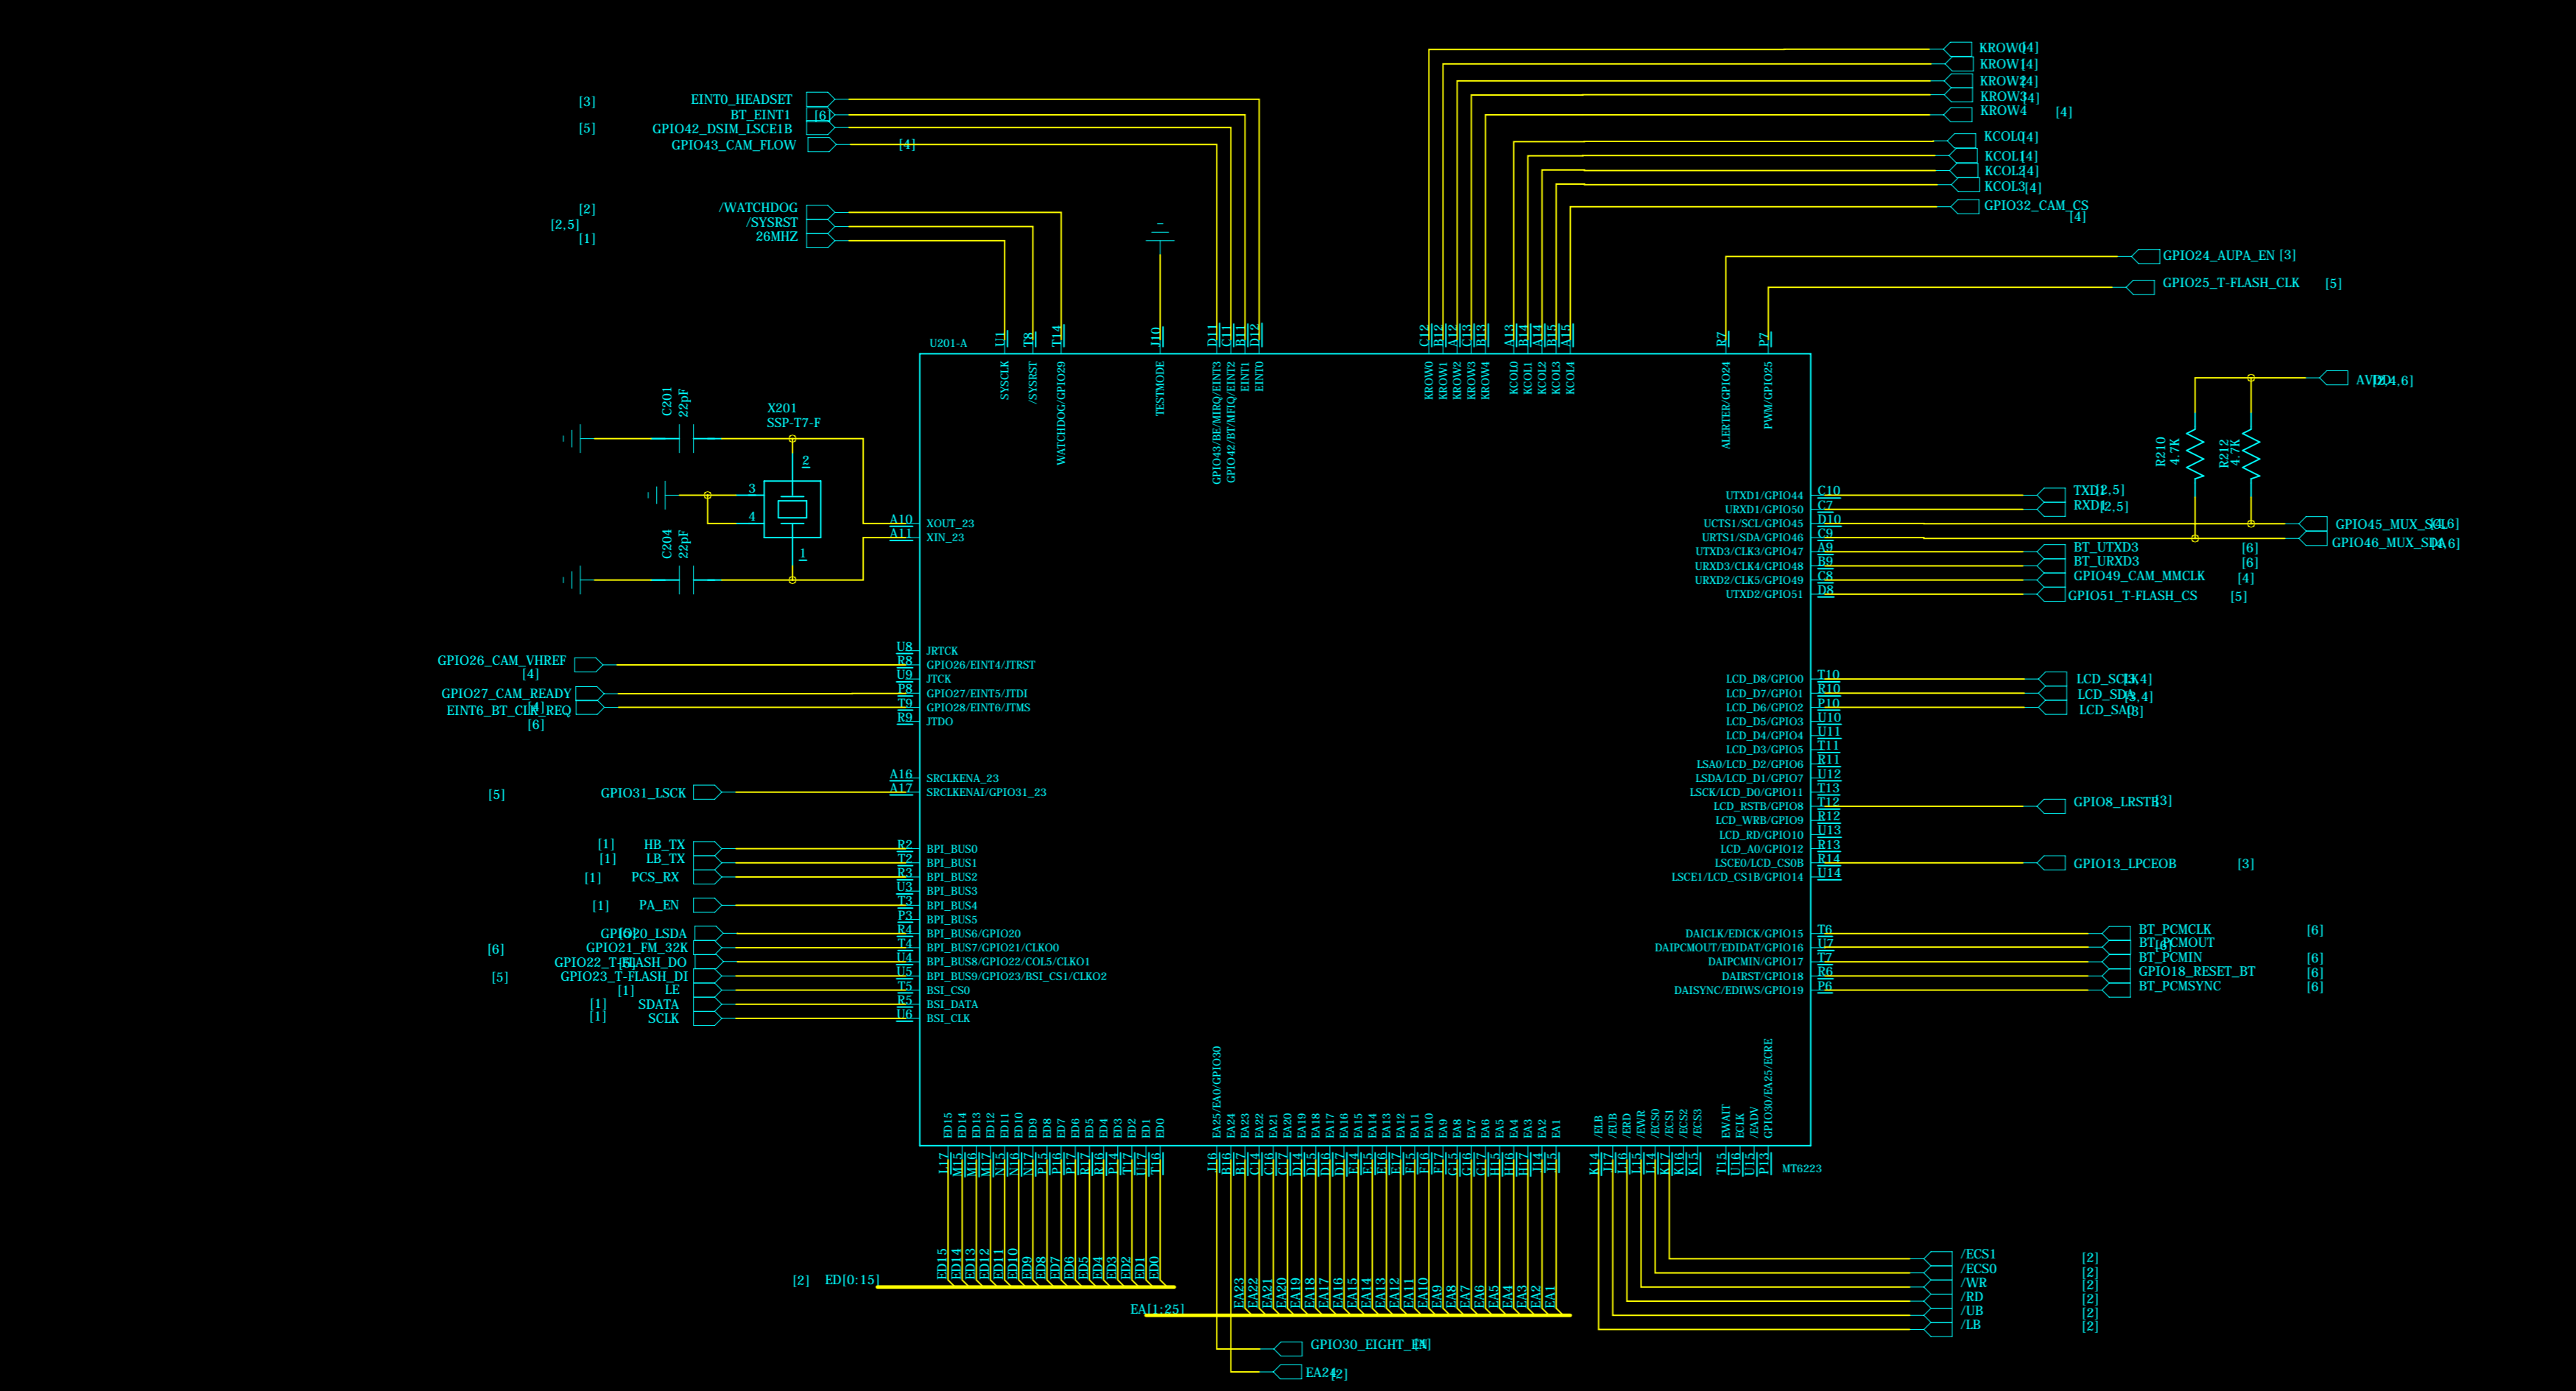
[3] EINT0_HEADSET
BT_EINT1 [6]
[5] GPIO42_DSIM_LSCE1B
GPIO43_CAM_FLOW [4]

[2] /WATCHDOG
[2,5] /SYSRST
[1] 26MHZ

KROW0[4]
KROW1[4]
KROW2[4]
KROW3[4]
KROW4 [4]
KCOL0[4]
KCOL1[4]
KCOL2[4]
KCOL3[4]
GPIO32_CAM_CS [4]
GPIO24_AUPA_EN [3]
GPIO25_T-FLASH_CLK [5]

U201-A
U1 SYSCLK
T8 /SYSRST
T14 WATCHDOG/GPIO29
J10 TESTMODE
D11 GPIO43/BE/MIRQ/EINT3
C11 GPIO42/BT/MFIQ/EINT2
B11 EINT1
D12 EINT0
C12 KROW0
B12 KROW1
A12 KROW2
C13 KROW3
B13 KROW4
A13 KCOL0
B14 KCOL1
A14 KCOL2
B15 KCOL3
A15 KCOL4
R7 ALERTER/GPIO24
P7 PWM/GPIO25

AVDD[2,4,6]
R210 4.7K
R212 4.7K

C201 22pF
X201 SSP-T7-F
2
3
4
1
C204 22pF
A10 XOUT_23
A11 XIN_23

UTXD1/GPIO44 C10 TXD[2,5]
URXD1/GPIO50 C7 RXD[2,5]
UCTS1/SCL/GPIO45 D10 GPIO45_MUX_SCL[3,6]
URTS1/SDA/GPIO46 C9 GPIO46_MUX_SDA[3,6]
UTXD3/CLK3/GPIO47 A9 BT_UTXD3 [6]
URXD3/CLK4/GPIO48 B9 BT_URXD3 [6]
URXD2/CLK5/GPIO49 C8 GPIO49_CAM_MMCLK [4]
UTXD2/GPIO51 D8 GPIO51_T-FLASH_CS [5]

GPIO26_CAM_VHREF [4]
GPIO27_CAM_READY [4]
EINT6_BT_CLK_REQ [6]
U8 JRTCK
R8 GPIO26/EINT4/JTRST
U9 JTCK
P8 GPIO27/EINT5/JTDI
T9 GPIO28/EINT6/JTMS
R9 JTDO

LCD_D8/GPIO0 T10 LCD_SCK[3,4]
LCD_D7/GPIO1 R10 LCD_SDA[3,4]
LCD_D6/GPIO2 P10 LCD_SA0[3]
LCD_D5/GPIO3 U10
LCD_D4/GPIO4 U11
LCD_D3/GPIO5 T11
LSA0/LCD_D2/GPIO6 R11
LSDA/LCD_D1/GPIO7 U12
LSCK/LCD_D0/GPIO11 T13
LCD_RSTB/GPIO8 T12 GPIO8_LRSTB[3]
LCD_WRB/GPIO9 R12
LCD_RD/GPIO10 U13
LCD_A0/GPIO12 R13
LSCE0/LCD_CS0B R14 GPIO13_LPCEOB [3]
LSCE1/LCD_CS1B/GPIO14 U14

[5] GPIO31_LSCK
A16 SRCLKENA_23
A17 SRCLKENAI/GPIO31_23

[1] HB_TX R2 BPI_BUS0
[1] LB_TX T2 BPI_BUS1
[1] PCS_RX R3 BPI_BUS2
U3 BPI_BUS3
[1] PA_EN T3 BPI_BUS4
P3 BPI_BUS5
GPIO20_LSDA [6] R4 BPI_BUS6/GPIO20
[6] GPIO21_FM_32K T4 BPI_BUS7/GPIO21/CLKO0
GPIO22_T-FLASH_DO [5] U4 BPI_BUS8/GPIO22/COL5/CLKO1
[5] GPIO23_T-FLASH_DI U5 BPI_BUS9/GPIO23/BSI_CS1/CLKO2
[1] LE T5 BSI_CS0
[1] SDATA R5 BSI_DATA
[1] SCLK U6 BSI_CLK

DAICLK/EDICK/GPIO15 T6 BT_PCMCLK [6]
DAIPCMOUT/EDIDAT/GPIO16 U7 BT_PCMOUT [6]
DAIPCMIN/GPIO17 T7 BT_PCMIN [6]
DAIRST/GPIO18 R6 GPIO18_RESET_BT [6]
DAISYNC/EDIWS/GPIO19 P6 BT_PCMSYNC [6]

ED15 ED14 ED13 ED12 ED11 ED10 ED9 ED8 ED7 ED6 ED5 ED4 ED3 ED2 ED1 ED0
L17 M15 M16 M17 N15 N16 N17 P15 P16 P17 R17 R16 P14 T17 U17 T16
EA25/EA0/GPIO30 EA24 EA23 EA22 EA21 EA20 EA19 EA18 EA17 EA16 EA15 EA14 EA13 EA12 EA11 EA10 EA9 EA8 EA7 EA6 EA5 EA4 EA3 EA2 EA1
J16 B16 B17 C14 C16 C17 D14 D15 D16 D17 E14 E16 E17 F15 F16 F17 G15 G16 G17 H15 H16 H17 J14 J15
/ELB /EUB /ERD /EWR /ECS0 /ECS1 /ECS2 /ECS3 EWAIT ECLK /EADV GPIO30/EA25/ECRE
K14 L17 L16 L15 L14 K17 K16 K15 T15 U16 U15 P13
MT6223

[2] ED[0:15]
ED15 ED14 ED13 ED12 ED11 ED10 ED9 ED8 ED7 ED6 ED5 ED4 ED3 ED2 ED1 ED0
EA[1:25]
EA23 EA22 EA21 EA20 EA19 EA18 EA17 EA16 EA15 EA14 EA13 EA12 EA11 EA10 EA9 EA8 EA7 EA6 EA5 EA4 EA3 EA2 EA1
GPIO30_EIGHT_EN[4]
EA24[2]

/ECS1 [2]
/ECS0 [2]
/WR [2]
/RD [2]
/UB [2]
/LB [2]